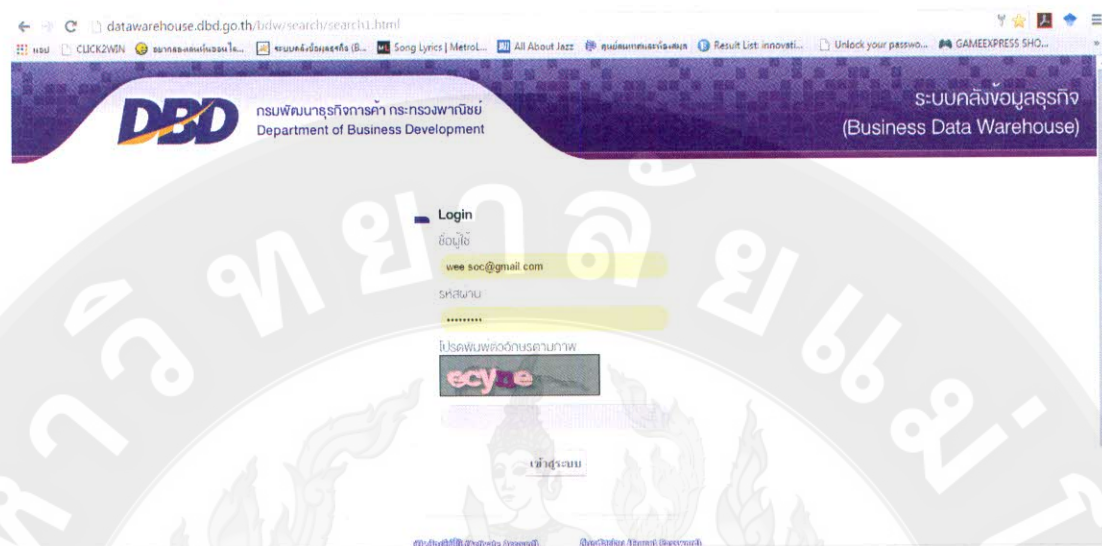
datawarehouse.dbd.go.th/bdw/search/search1.html

แอป CLICK2WIN ธนาคารออมสิน... ระบบคลังข้อมูลธุรกิจ (B... Song Lyrics | MetroL... All About Jazz ศูนย์ผลกระทบ... Result List: innovati... Unlock your passwo... GAMEEXPRESS SHO...

DBD กรมพัฒนาธุรกิจการค้า กระทรวงพาณิชย์ Department of Business Development

ระบบคลังข้อมูลธุรกิจ (Business Data Warehouse)

Login

ชื่อผู้ใช้

wee soc@gmail.com

รหัสผ่าน

•••••••••

โปรดพิมพ์ตัวอักษรตามภาพ

ecyne

เข้าสู่ระบบ

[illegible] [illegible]